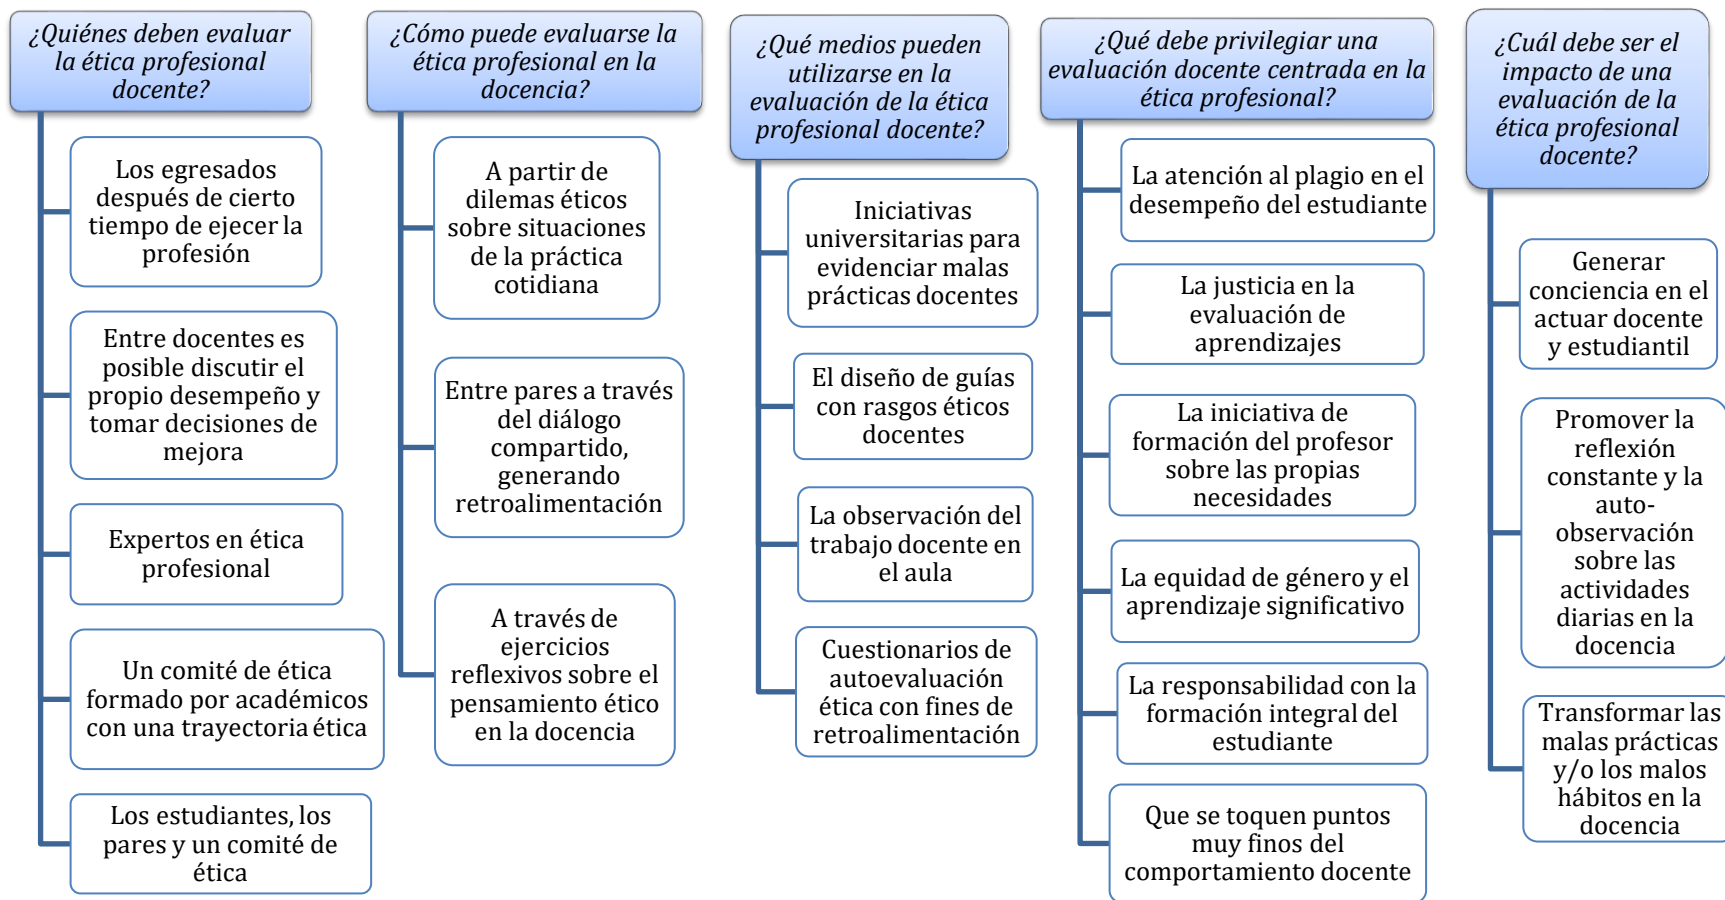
¿Quiénes deben evaluar la ética profesional docente?

Los egresados después de cierto tiempo de ejercer la profesión

Entre docentes es posible discutir el propio desempeño y tomar decisiones de mejora

Expertos en ética profesional

Un comité de ética formado por académicos con una trayectoria ética

Los estudiantes, los pares y un comité de ética

¿Cómo puede evaluarse la ética profesional en la docencia?

A partir de dilemas éticos sobre situaciones de la práctica cotidiana

Entre pares a través del diálogo compartido, generando retroalimentación

A través de ejercicios reflexivos sobre el pensamiento ético en la docencia

¿Qué medios pueden utilizarse en la evaluación de la ética profesional docente?

Iniciativas universitarias para evidenciar malas prácticas docentes

El diseño de guías con rasgos éticos docentes

La observación del trabajo docente en el aula

Cuestionarios de autoevaluación ética con fines de retroalimentación

¿Qué debe privilegiar una evaluación docente centrada en la ética profesional?

La atención al plagio en el desempeño del estudiante

La justicia en la evaluación de aprendizajes

La iniciativa de formación del profesor sobre las propias necesidades

La equidad de género y el aprendizaje significativo

La responsabilidad con la formación integral del estudiante

Que se toquen puntos muy finos del comportamiento docente

¿Cuál debe ser el impacto de una evaluación de la ética profesional docente?

Generar conciencia en el actuar docente y estudiantil

Promover la reflexión constante y la auto-observación sobre las actividades diarias en la docencia

Transformar las malas prácticas y/o los malos hábitos en la docencia